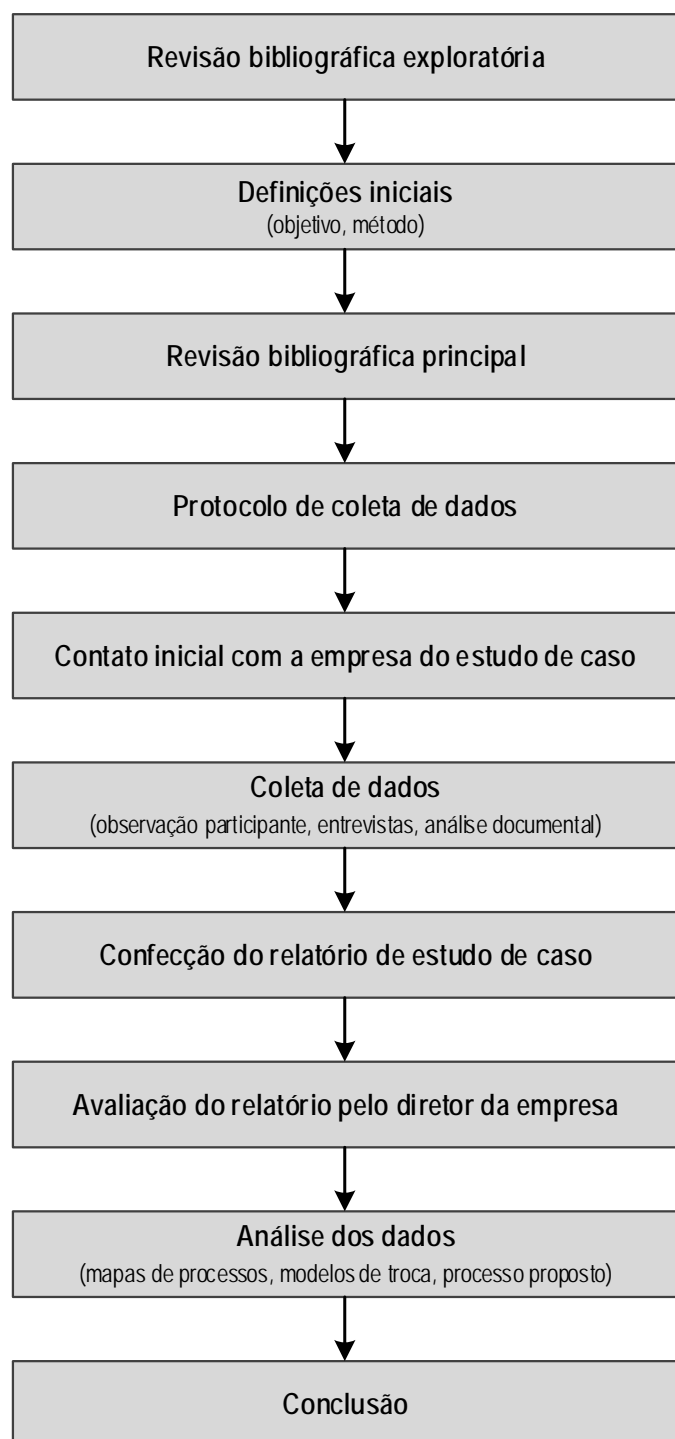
Revisão bibliográfica exploratória

Definições iniciais
(objetivo, método)

Revisão bibliográfica principal

Protocolo de coleta de dados

Contato inicial com a empresa do estudo de caso

Coleta de dados
(observação participante, entrevistas, análise documental)

Confecção do relatório de estudo de caso

Avaliação do relatório pelo diretor da empresa

Análise dos dados
(mapas de processos, modelos de troca, processo proposto)

Conclusão